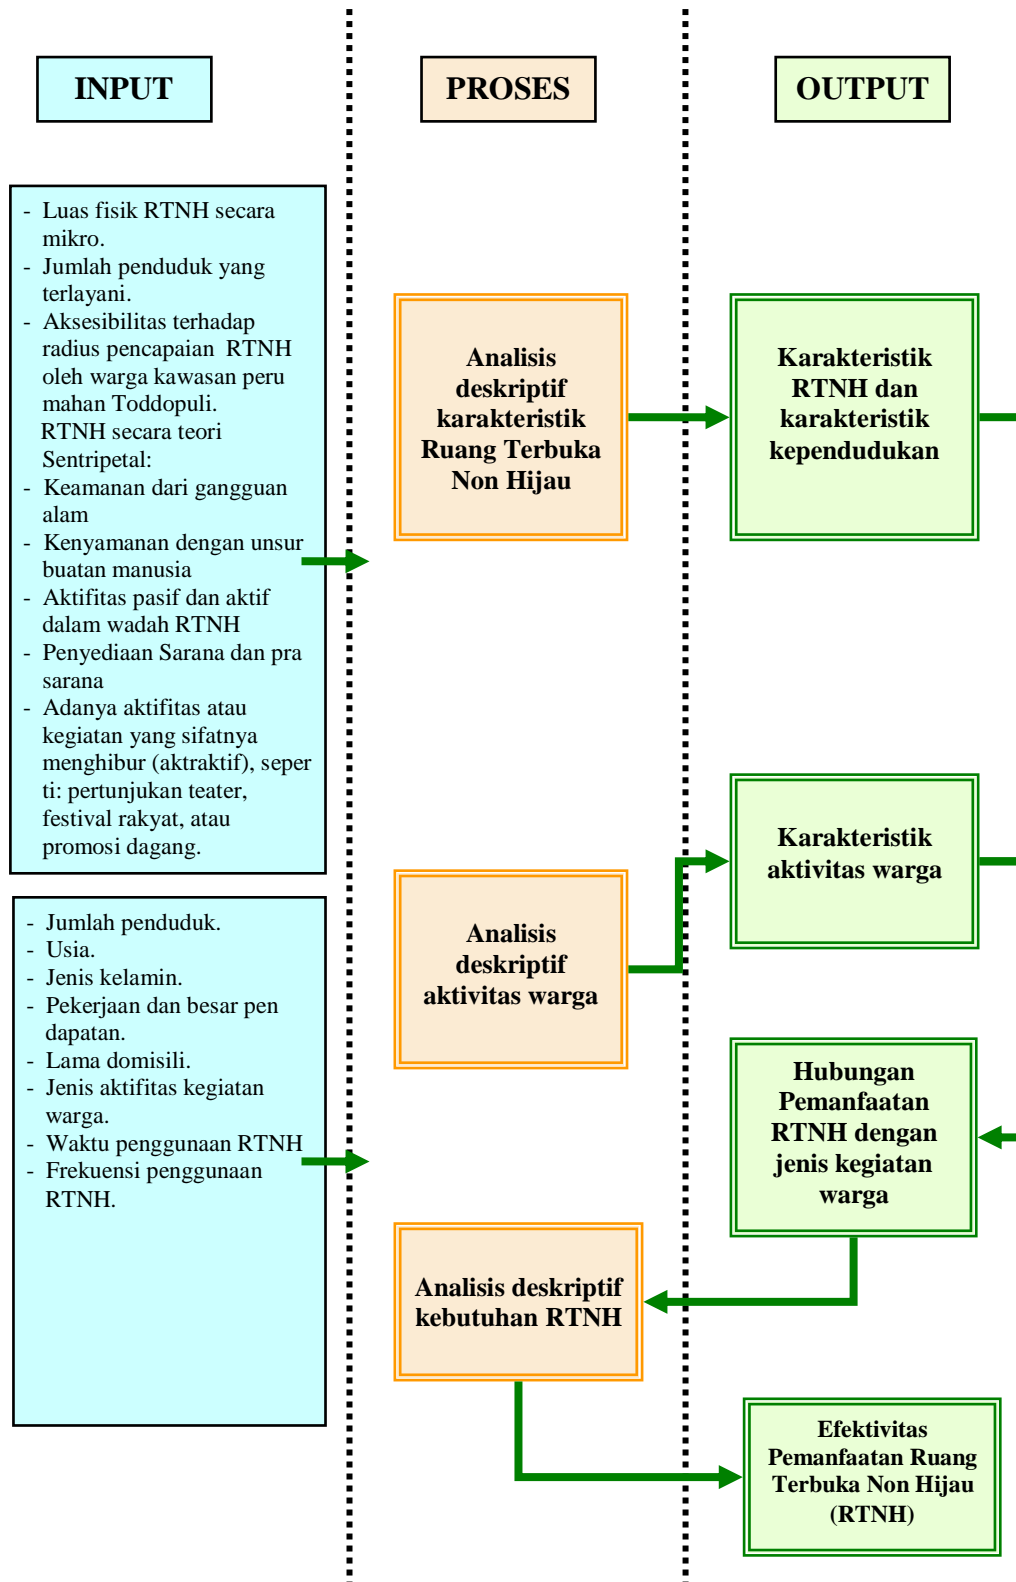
INPUT

PROSES

OUTPUT

- Luas fisik RTNH secara mikro.
- Jumlah penduduk yang terlayani.
- Aksesibilitas terhadap radius pencapaian RTNH oleh warga kawasan perumahan Toddopuli.
RTNH secara teori Sentripetal:
- Keamanan dari gangguan alam
- Kenyamanan dengan unsur buatan manusia
- Aktifitas pasif dan aktif dalam wadah RTNH
- Penyediaan Sarana dan prasarana
- Adanya aktifitas atau kegiatan yang sifatnya menghibur (aktraktif), seperti: pertunjukan teater, festival rakyat, atau promosi dagang.

Analisis deskriptif karakteristik Ruang Terbuka Non Hijau

Karakteristik RTNH dan karakteristik kependudukan

- Jumlah penduduk.
- Usia.
- Jenis kelamin.
- Pekerjaan dan besar pendapatan.
- Lama domisili.
- Jenis aktifitas kegiatan warga.
- Waktu penggunaan RTNH
- Frekuensi penggunaan RTNH.

Karakteristik aktivitas warga

Analisis deskriptif aktivitas warga

Hubungan Pemanfaatan RTNH dengan jenis kegiatan warga

Analisis deskriptif kebutuhan RTNH

Efektivitas Pemanfaatan Ruang Terbuka Non Hijau (RTNH)